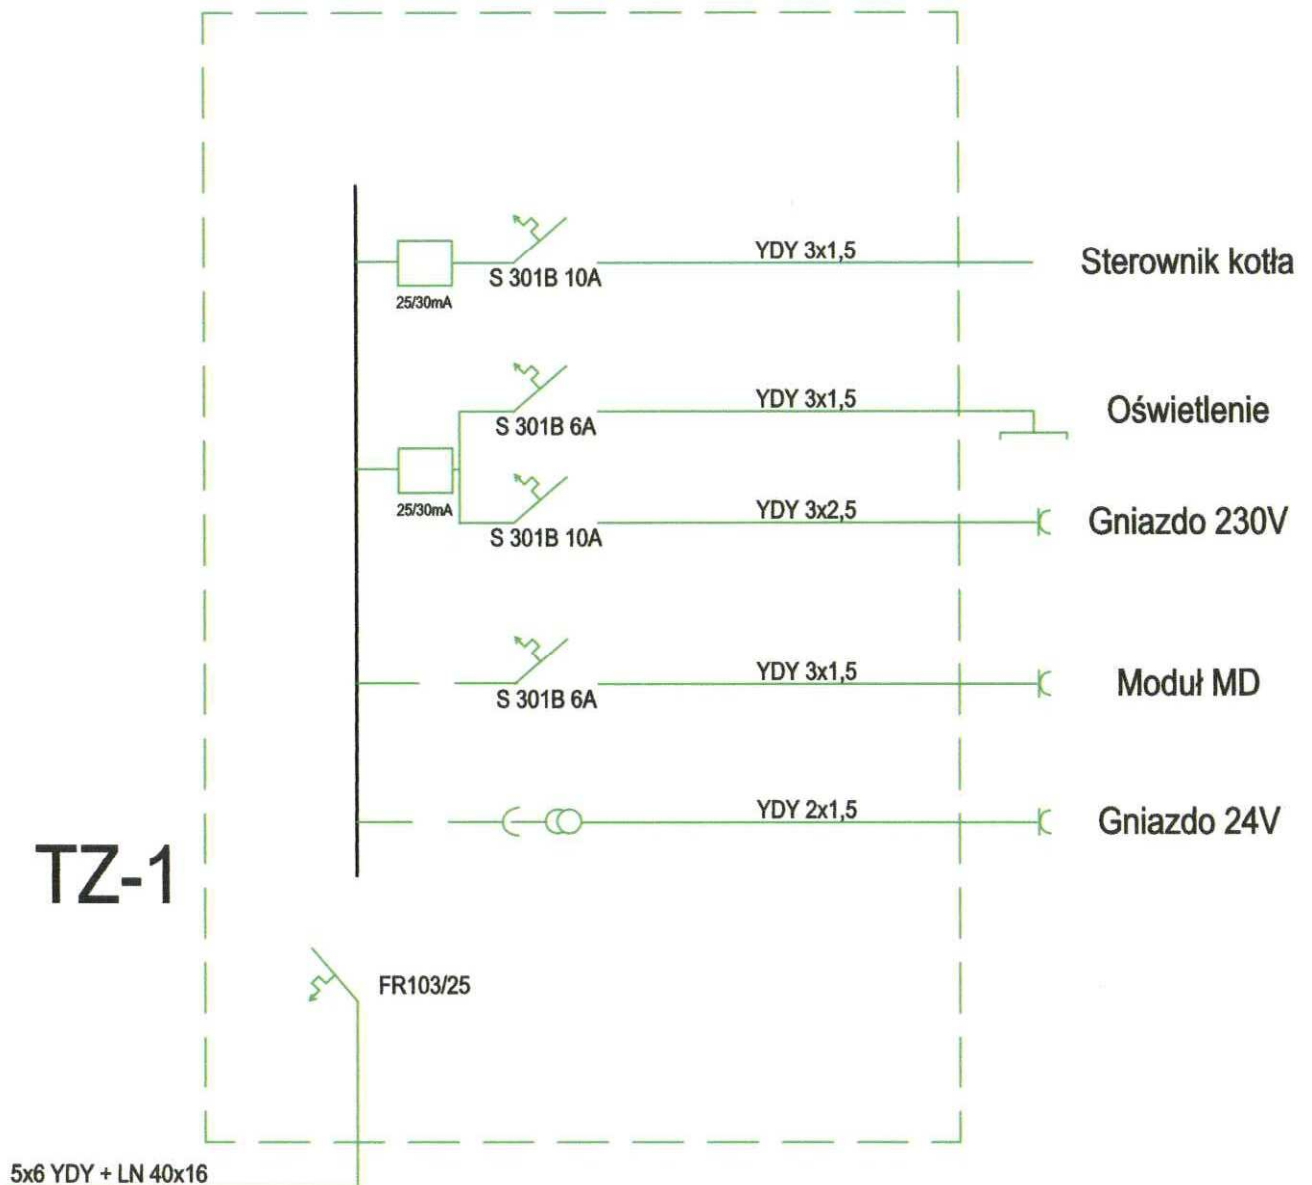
S 301B 10A
25/30mA
YDY 3x1,5
Sterownik kotła

S 301B 6A
YDY 3x1,5
Oświetlenie

25/30mA
S 301B 10A
YDY 3x2,5
Gniazdo 230V

S 301B 6A
YDY 3x1,5
Moduł MD

YDY 2x1,5
Gniazdo 24V

TZ-1

FR103/25

5x6 YDY + LN 40x16